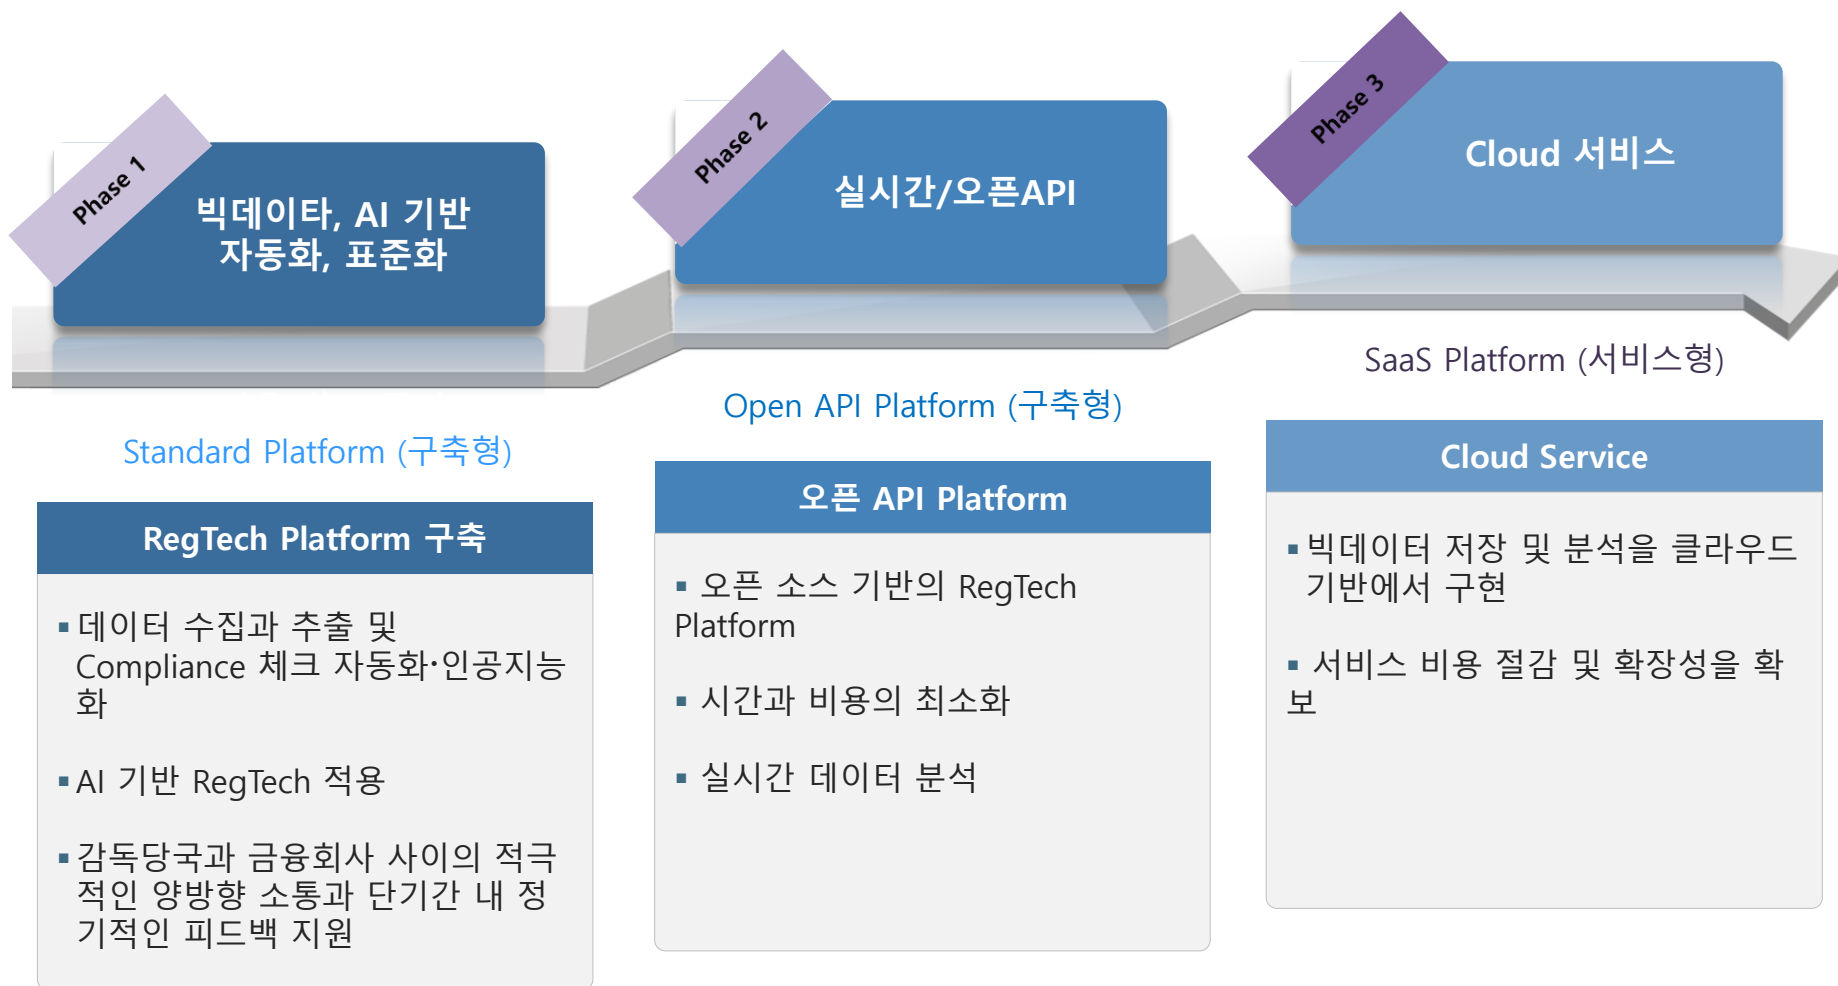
Phase 1

빅데이타, AI 기반 자동화, 표준화

Phase 2

실시간/오픈API

Phase 3

Cloud 서비스

Standard Platform (구축형)

Open API Platform (구축형)

SaaS Platform (서비스형)

RegTech Platform 구축

▪ 데이터 수집과 추출 및 Compliance 체크 자동화·인공지능화

▪ AI 기반 RegTech 적용

▪ 감독당국과 금융회사 사이의 적극적인 양방향 소통과 단기간 내 정기적인 피드백 지원

오픈 API Platform

▪ 오픈 소스 기반의 RegTech Platform

▪ 시간과 비용의 최소화

▪ 실시간 데이터 분석

Cloud Service

▪ 빅데이터 저장 및 분석을 클라우드 기반에서 구현

▪ 서비스 비용 절감 및 확장성을 확보